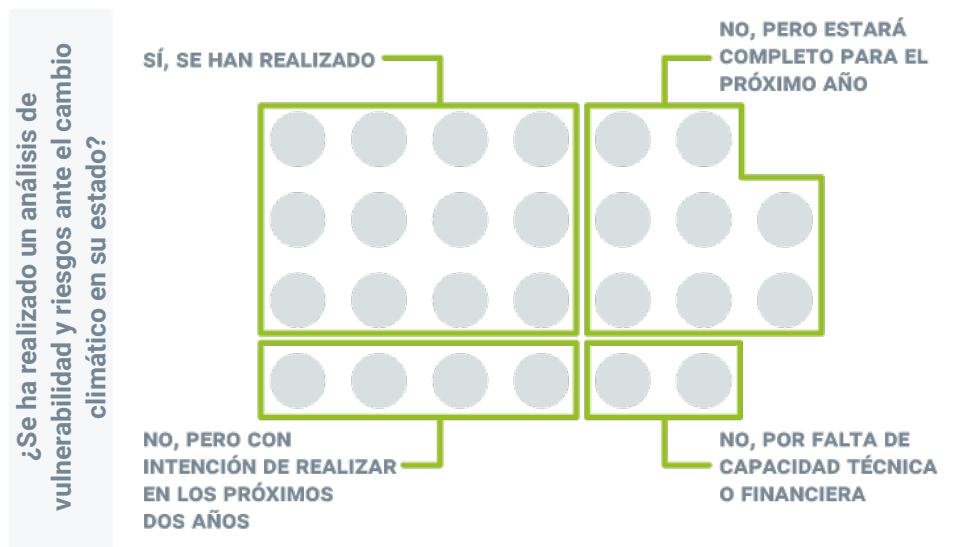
¿Se ha realizado un análisis de vulnerabilidad y riesgos ante el cambio climático en su estado?

SÍ, SE HAN REALIZADO

NO, PERO ESTARÁ COMPLETO PARA EL PRÓXIMO AÑO

NO, PERO CON INTENCIÓN DE REALIZAR EN LOS PRÓXIMOS DOS AÑOS

NO, POR FALTA DE CAPACIDAD TÉCNICA O FINANCIERA